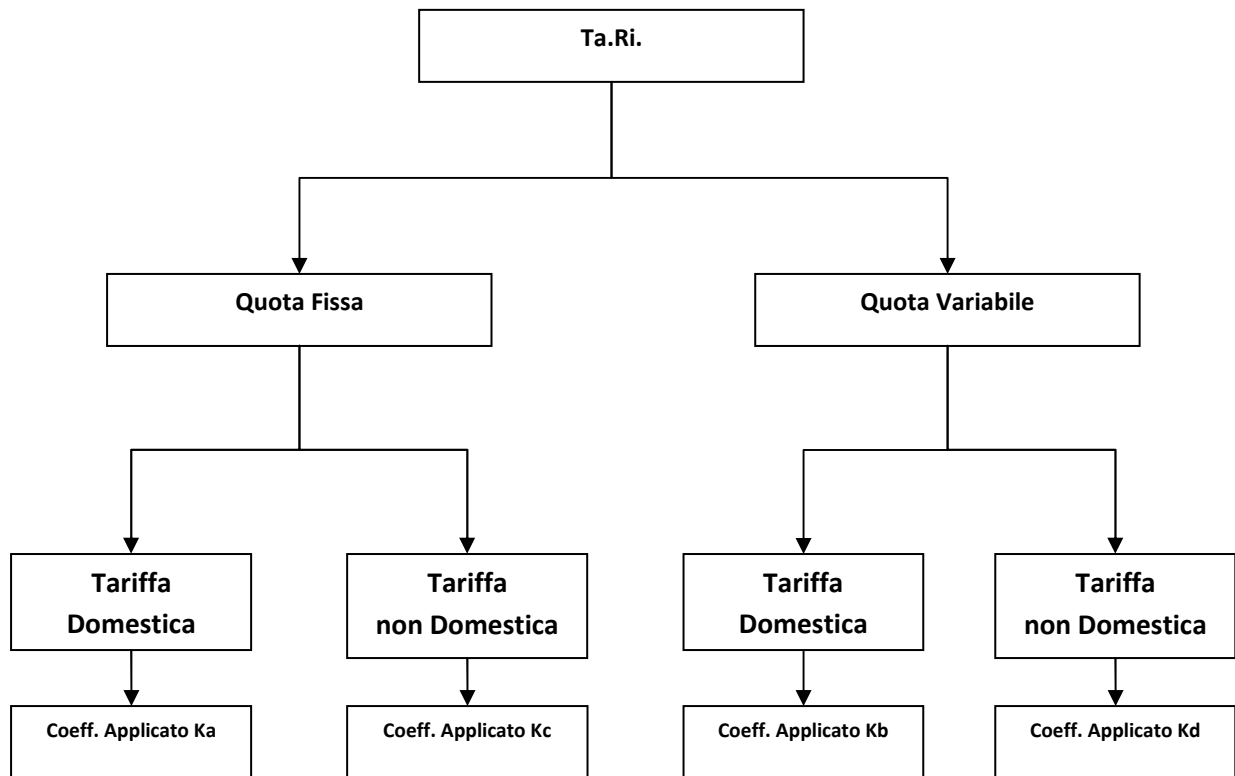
Ta.Ri.

Quota Fissa

Quota Variabile

Tariffa Domestica

Tariffa non Domestica

Tariffa Domestica

Tariffa non Domestica

Coeff. Applicato Ka

Coeff. Applicato Kc

Coeff. Applicato Kb

Coeff. Applicato Kd